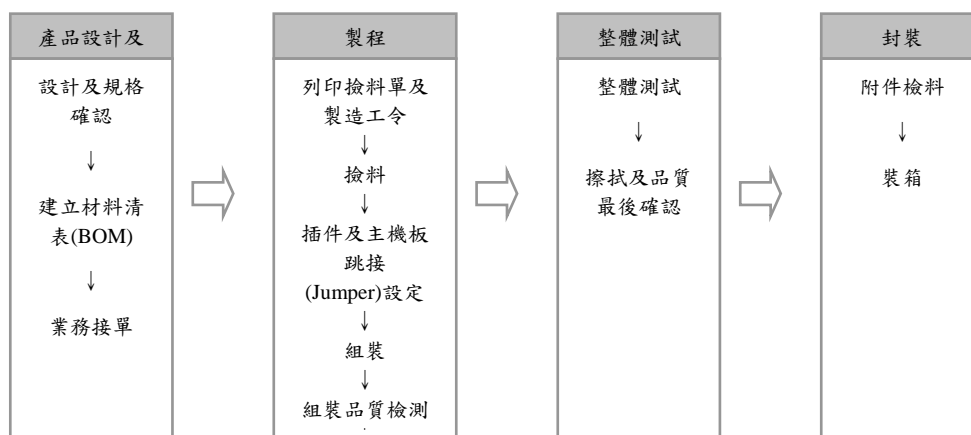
產品設計及

設計及規格確認

↓

建立材料清表(BOM)

↓

業務接單

製程

列印撿料單及製造工令

↓

撿料

↓

插件及主機板跳接(Jumper)設定

↓

組裝

↓

組裝品質檢測

整體測試

整體測試

↓

擦拭及品質最後確認

封裝

附件檢料

↓

裝箱